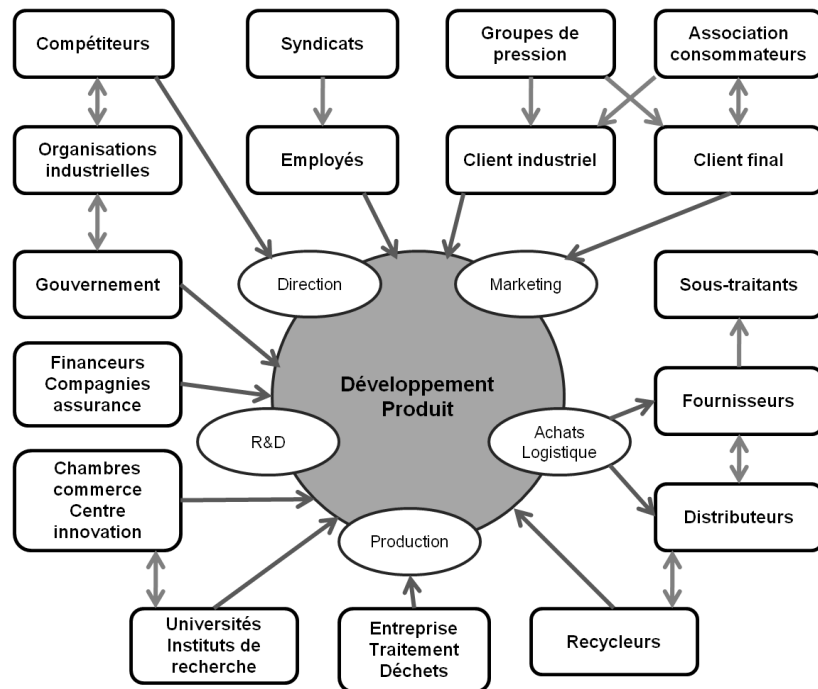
Compétiteurs

Syndicats

Groupes de pression

Association consommateurs

Organisations industrielles

Employés

Client industriel

Client final

Gouvernement

Direction

Marketing

Sous-traitants

Financeurs Compagnies assurance

Développement Produit

Fournisseurs

R&D

Achats Logistique

Chambres commerce Centre innovation

Distributeurs

Production

Universités Instituts de recherche

Entreprise Traitement Déchets

Recycleurs